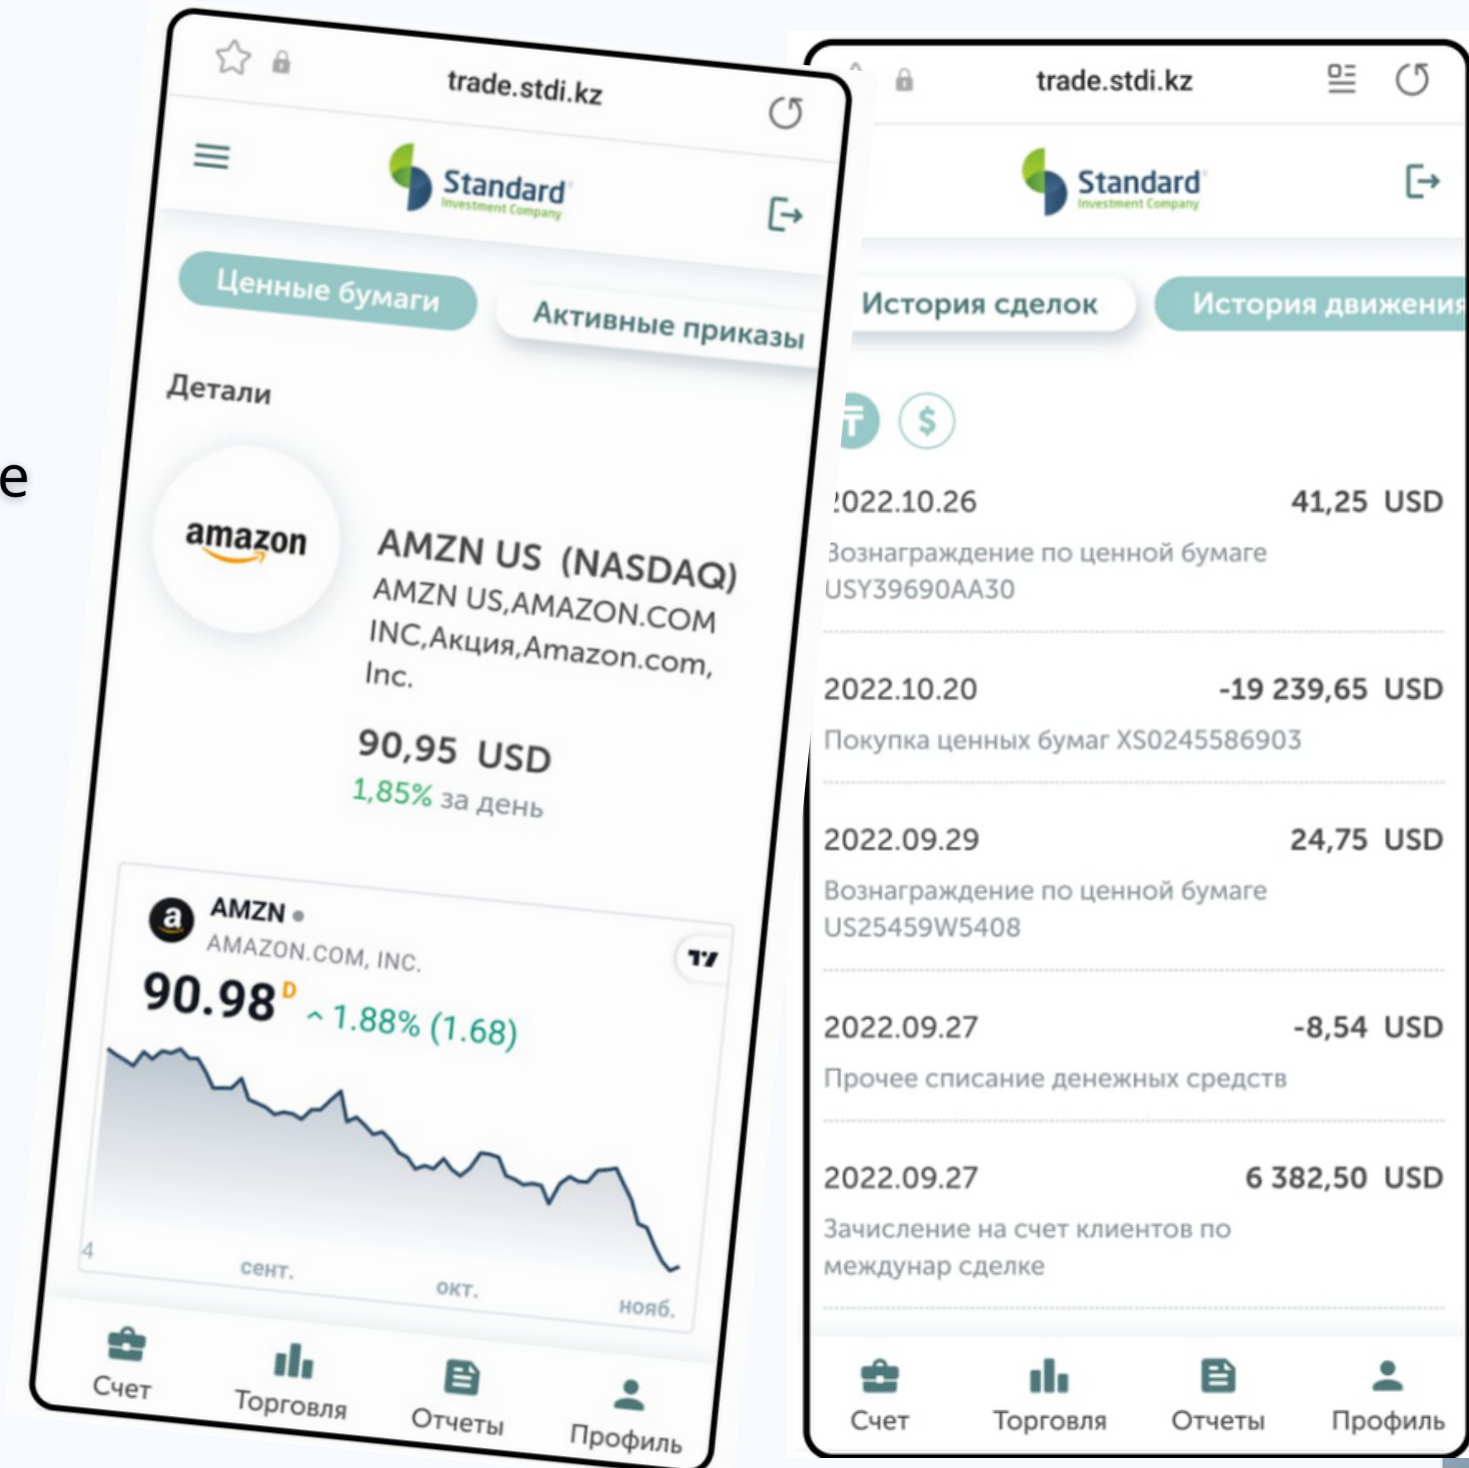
e

trade.stdi.kz

Standard
Investment Company

Ценные бумаги
Активные приказы

Детали

amazon

AMZN US (NASDAQ)
AMZN US,AMAZON.COM INC,Акция,Amazon.com, Inc.

90,95 USD
1,85% за день

AMZN
AMAZON.COM, INC.
90.98 D ^ 1.88% (1.68)

4
сент.
окт.
нояб.

Счет
Торговля
Отчеты
Профиль

trade.stdi.kz

Standard
Investment Company

История сделок
История движения

$

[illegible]022.10.26 41,25 USD
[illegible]ознаграждение по ценной бумаге USY39690AA30

2022.10.20 -19 239,65 USD
Покупка ценных бумаг XS0245586903

2022.09.29 24,75 USD
Вознаграждение по ценной бумаге US25459W5408

2022.09.27 -8,54 USD
Прочее списание денежных средств

2022.09.27 6 382,50 USD
Зачисление на счет клиентов по междунар сделке

Счет
Торговля
Отчеты
Профиль